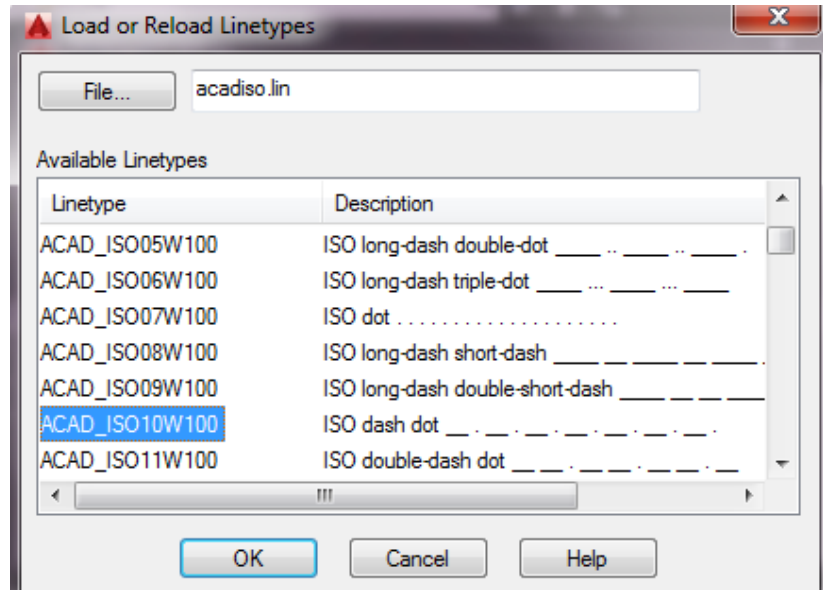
Load or Reload Linetypes

File...

acadiso.lin

Available Linetypes

| Linetype | Description |
|---|---|
| ACAD_ISO05W100 | ISO long-dash double-dot ____ .. ____ .. ____ . |
| ACAD_ISO06W100 | ISO long-dash triple-dot ____ ... ____ ... ____ |
| ACAD_ISO07W100 | ISO dot . . . . . . . . . . . . . . . . . . . . |
| ACAD_ISO08W100 | ISO long-dash short-dash ____ __ ____ __ ____ . |
| ACAD_ISO09W100 | ISO long-dash double-short-dash ____ __ __ ____ |
| ACAD_ISO10W100 | ISO dash dot __ . __ . __ . __ . __ . __ . __ . |
| ACAD_ISO11W100 | ISO double-dash dot __ __ . __ __ . __ __ . __ |

OK Cancel Help